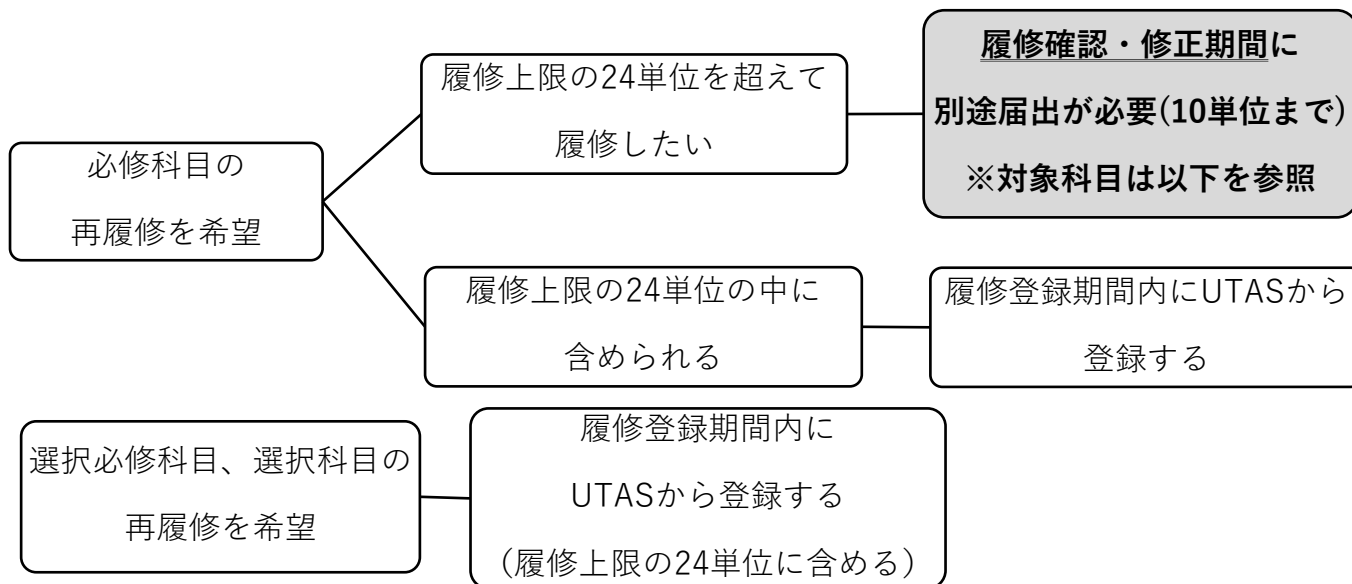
必修科目の再履修を希望

履修上限の24単位を超えて履修したい

履修確認・修正期間に別途届出が必要(10単位まで)
※対象科目は以下を参照

履修上限の24単位の中に含められる

履修登録期間内にUTASから登録する

選択必修科目、選択科目の再履修を希望

履修登録期間内にUTASから登録する
（履修上限の24単位に含める）